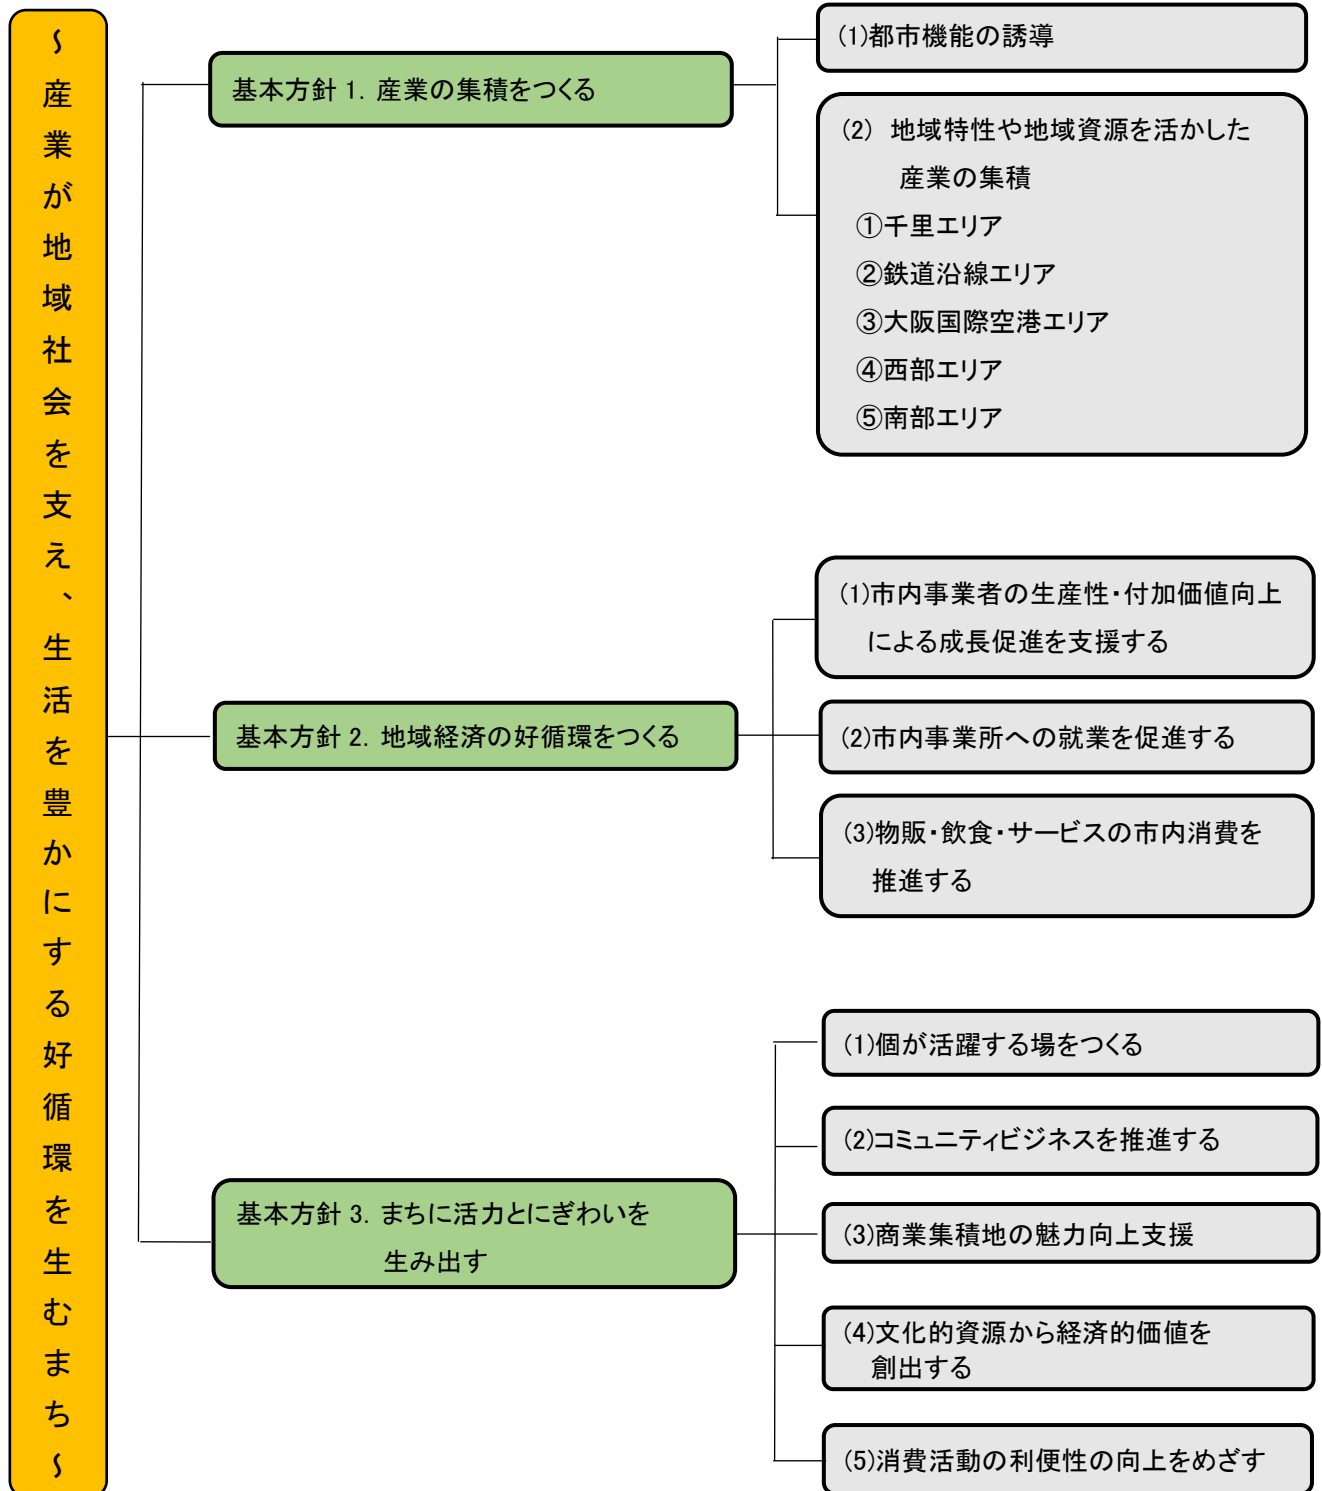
~産業が地域社会を支え、生活を豊かにする好循環を生むまち~

基本方針 1. 産業の集積をつくる

(1)都市機能の誘導

(2) 地域特性や地域資源を活かした産業の集積
①千里エリア
②鉄道沿線エリア
③大阪国際空港エリア
④西部エリア
⑤南部エリア

基本方針 2. 地域経済の好循環をつくる

(1)市内事業者の生産性・付加価値向上による成長促進を支援する

(2)市内事業所への就業を促進する

(3)物販・飲食・サービスの市内消費を推進する

基本方針 3. まちに活力とにぎわいを生み出す

(1)個が活躍する場をつくる

(2)コミュニティビジネスを推進する

(3)商業集積地の魅力向上支援

(4)文化的資源から経済的価値を創出する

(5)消費活動の利便性の向上をめざす